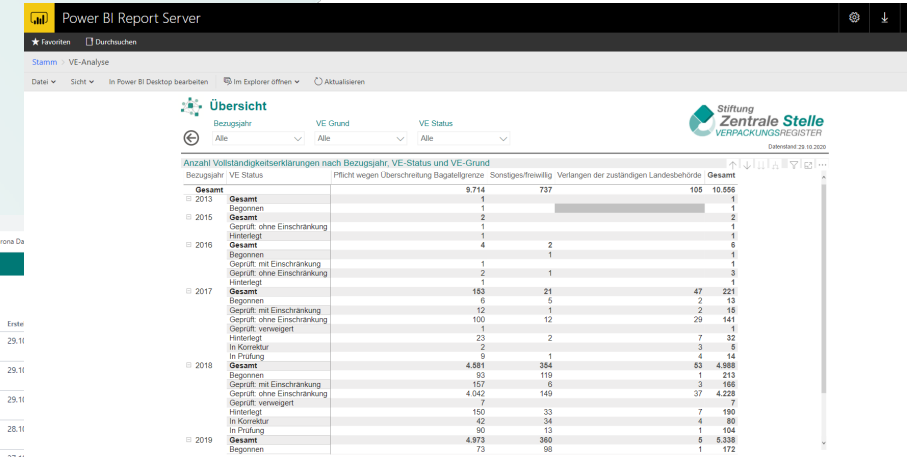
Power BI Report Server

Favoriten   Durchsuchen

Stamm > VE-Analyse

Datei   Sicht   In Power BI Desktop bearbeiten   Im Explorer öffnen   Aktualisieren

Übersicht

Bezugsjahr
Alle

VE Grund
Alle

VE Status
Alle

Stiftung Zentrale Stelle VERPACKUNGSREGISTER

Datenstand: 29.10.2020

Anzahl Vollständigkeitserklärungen nach Bezugsjahr, VE-Status und VE-Grund

| Bezugsjahr | VE Status | Pflicht wegen Überschreitung Bagatellgrenze | Sonstiges/freiwillig | Verlangen der zuständigen Landesbehörde | Gesamt |
|---|---|---|---|---|---|
| Gesamt | | 9.714 | 737 | 105 | 10.556 |
| 2013 | Gesamt | 1 | | | 1 |
| | Begonnen | 1 | | | 1 |
| 2015 | Gesamt | 2 | | | 2 |
| | Geprüft: ohne Einschränkung | 1 | | | 1 |
| | Hinterlegt | 1 | | | 1 |
| 2016 | Gesamt | 4 | 2 | | 6 |
| | Begonnen | | 1 | | 1 |
| | Geprüft: mit Einschränkung | 1 | | | 1 |
| | Geprüft: ohne Einschränkung | 2 | 1 | | 3 |
| | Hinterlegt | 1 | | | 1 |
| 2017 | Gesamt | 153 | 21 | 47 | 221 |
| | Begonnen | 6 | 5 | 2 | 13 |
| | Geprüft: mit Einschränkung | 12 | 1 | 2 | 15 |
| | Geprüft: ohne Einschränkung | 100 | 12 | 29 | 141 |
| | Geprüft: verweigert | 1 | | | 1 |
| | Hinterlegt | 23 | 2 | 7 | 32 |
| | In Korrektur | 2 | | 3 | 5 |
| | In Prüfung | 9 | 1 | 4 | 14 |
| 2018 | Gesamt | 4.581 | 354 | 53 | 4.988 |
| | Begonnen | 93 | 119 | 1 | 213 |
| | Geprüft: mit Einschränkung | 157 | 6 | 3 | 166 |
| | Geprüft: ohne Einschränkung | 4.042 | 149 | 37 | 4.228 |
| | Geprüft: verweigert | 7 | | | 7 |
| | Hinterlegt | 150 | 33 | 7 | 190 |
| | In Korrektur | 42 | 34 | 4 | 80 |
| | In Prüfung | 90 | 13 | 1 | 104 |
| 2019 | Gesamt | 4.973 | 360 | 5 | 5.338 |
| | Begonnen | 73 | 98 | 1 | 172 |

rona Da
Erste
29.1
29.1
29.1
28.1